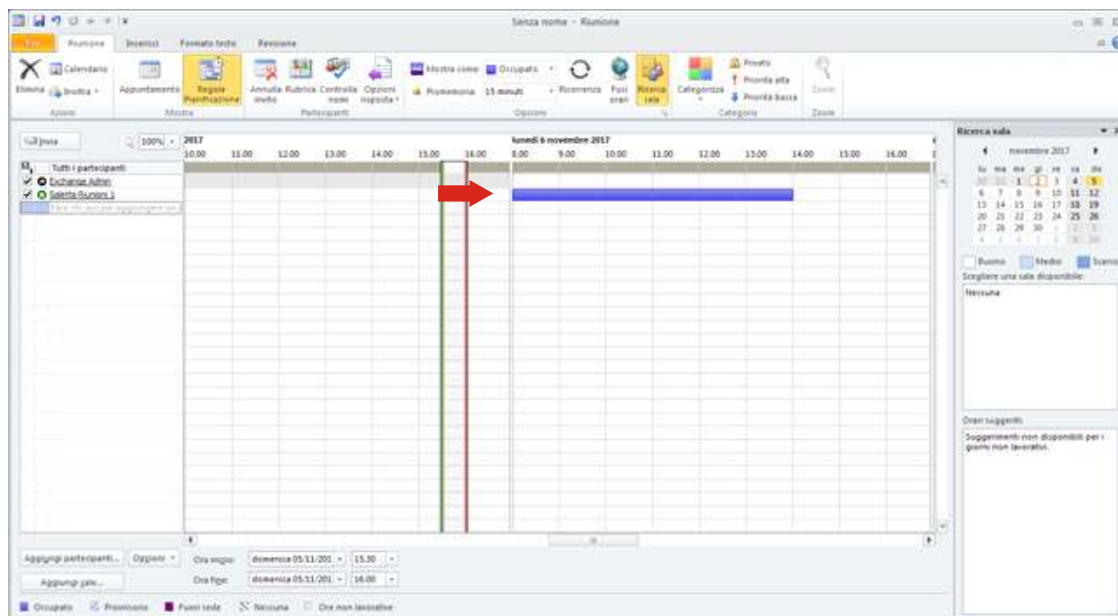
Senza nome - Riunione

File | Riunione | Inserisci | Formato testo | Revisione

Elimina | Calendario | Inoltra | Appuntamento | Regole pianificazione | Annulla invito | Rubrica | Controlla nomi | Opzioni risposta | Mostra come: Occupato | Promemoria: 15 minuti | Ricorrenza | Fusi orari | Ricerca sala | Categorizza | Privato | Priorità alta | Priorità bassa | Zoom

Azioni | Mostra | Partecipanti | Opzioni | Categorie | Zoom

Invia | 100%

2017
10.00 11.00 12.00 13.00 14.00 15.00 16.00

lunedì 6 novembre 2017
8.00 9.00 10.00 11.00 12.00 13.00 14.00 15.00 16.00

Tutti i partecipanti
Exchange Admin
Saletta Riunioni 1
Fare clic qui per aggiungere un

Ricerca sala
novembre 2017
lu ma me gi ve sa do
30 31 1 2 3 4 5
6 7 8 9 10 11 12
13 14 15 16 17 18 19
20 21 22 23 24 25 26
27 28 29 30 1 2 3
4 5 6 7 8 9 10

Buono | Medio | Scarso
Scegliere una sala disponibile:
Nessuna

Orari suggeriti:
Suggerimenti non disponibili per i giorni non lavorativi.

Aggiungi partecipanti... | Opzioni | Ora inizio: domenica 05/11/201 | 15.30
Aggiungi sale... | Ora fine: domenica 05/11/201 | 16.00

Occupato | Provvisorio | Fuori sede | Nessuna | Ore non lavorative